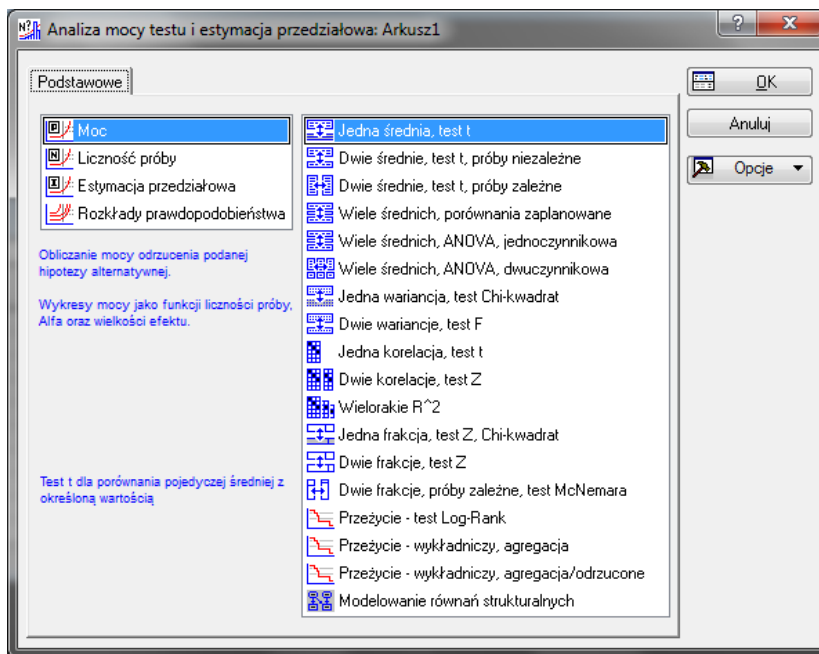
Analiza mocy testu i estymacja przedziałowa: Arkusz1

?
X

Podstawowe

OK
Anuluj
Opcje

Moc
Liczność próby
Estymacja przedziałowa
Rozkłady prawdopodobieństwa

Obliczanie mocy odrzucenia podanej hipotezy alternatywnej.

Wykresy mocy jako funkcji liczności próby, Alfa oraz wielkości efektu.

Test t dla porównania pojedynczej średniej z określoną wartością

Jedna średnia, test t
Dwie średnie, test t, próby niezależne
Dwie średnie, test t, próby zależne
Wiele średnich, porównania zaplanowane
Wiele średnich, ANOVA, jednoczynnikowa
Wiele średnich, ANOVA, dwuczynnikowa
Jedna wariancja, test Chi-kwadrat
Dwie wariancje, test F
Jedna korelacja, test t
Dwie korelacje, test Z
Wielorakie R^2
Jedna frakcja, test Z, Chi-kwadrat
Dwie frakcje, test Z
Dwie frakcje, próby zależne, test McNemara
Przeżycie - test Log-Rank
Przeżycie - wykładniczy, agregacja
Przeżycie - wykładniczy, agregacja/odrzucone
Modelowanie równań strukturalnych